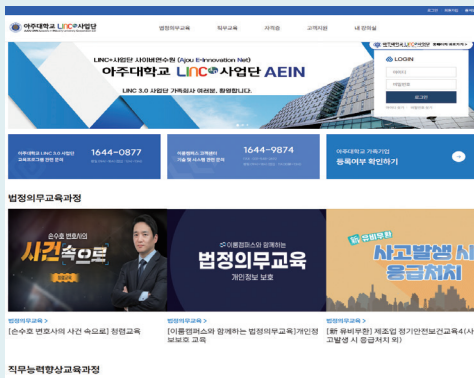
로그인 회원가입

아주대학교 LINC 사업단

법정의무교육 직무교육 자격증 고객지원 내 강의실

LINC+사업단 사이버연수원 (Ajou E-Innovation Net)

아주대학교 LINC 사업단 AEIN

LINC 3.0 사업단 가족회사 여러분, 환영합니다.

아주대학교 LINC 사업단

LOGIN

아이디

비밀번호

로그인

아주대학교 LINC 3.0 사업단 교육프로그램 관련 문의

1644-0877

이클래스 고객센터 기술 및 시스템 관련 문의

1644-9874

아주대학교 가족기업 등록여부 확인하기

법정의무교육과정

손수호 변호사의 사건 속으로

이름캠퍼스와 함께하는 법정의무교육 개인정보 보호

사고발생 시 응급처치

법정의무교육 >

[손수호 변호사의 사건 속으로] 청렴교육

법정의무교육 >

[이름캠퍼스와 함께하는 법정의무교육]개인정보보호 교육

법정의무교육 >

[新 유비무환] 제조업 정기안전보건교육4(사고발생 시 응급처치 외)

직무능력향상교육과정